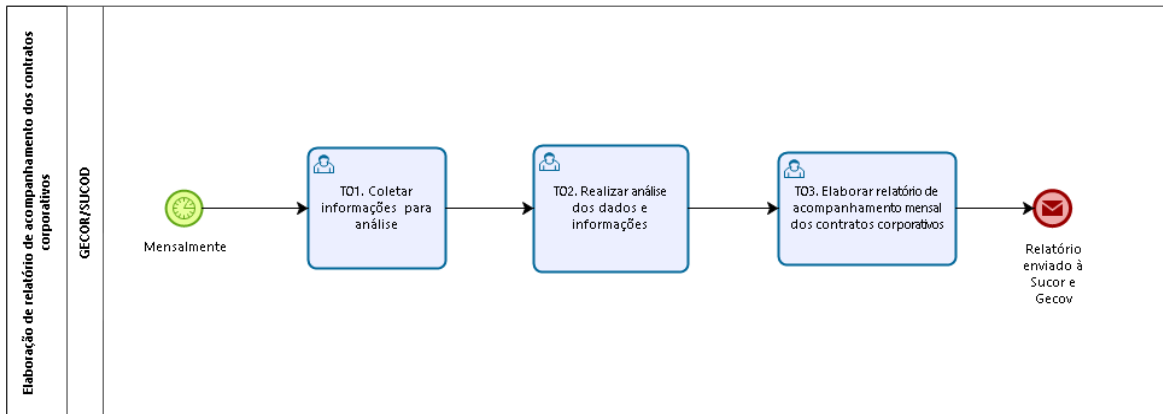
Elaboração de relatório de acompanhamento dos contratos corporativos

GECOR/SUCOD

Mensalmente

TO1. Coletar informações para análise

TO2. Realizar análise dos dados e informações

TO3. Elaborar relatório de acompanhamento mensal dos contratos corporativos

Relatório enviado à Sucor e Gecov